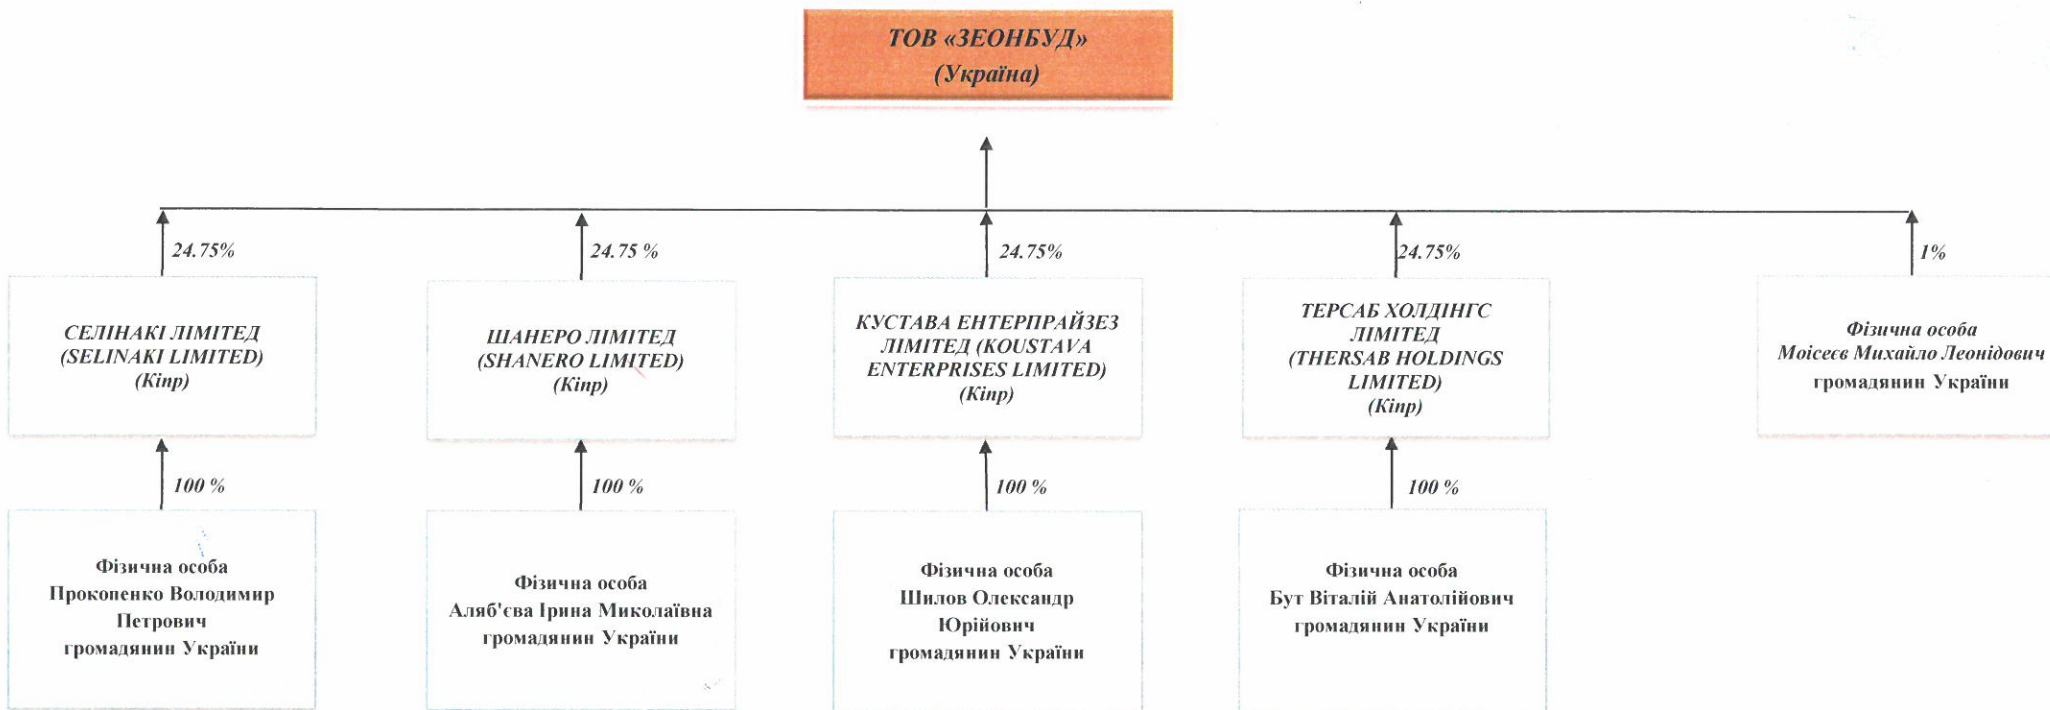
ТОВ «ЗЕОНБУД»
(Україна)

24.75%

СЕЛІНАКІ ЛІМІТЕД
(SELINAKI LIMITED)
(Кіпр)

100 %

Фізична особа
Прокопенко Володимир Петрович
громадянин України

24.75 %

ШАНЕРО ЛІМІТЕД
(SHANERO LIMITED)
(Кіпр)

100 %

Фізична особа
Аляб'єва Ірина Миколаївна
громадянин України

24.75%

КУСТАВА ЕНТЕРПРАЙЗЕЗ ЛІМІТЕД (KOUSTAVA ENTERPRISES LIMITED)
(Кіпр)

100 %

Фізична особа
Шилов Олександр Юрійович
громадянин України

24.75%

ТЕРСАБ ХОЛДІНГС ЛІМІТЕД
(THERSAB HOLDINGS LIMITED)
(Кіпр)

100 %

Фізична особа
Бут Віталій Анатолійович
громадянин України

1%

Фізична особа
Моісеєв Михайло Леонідович
громадянин України